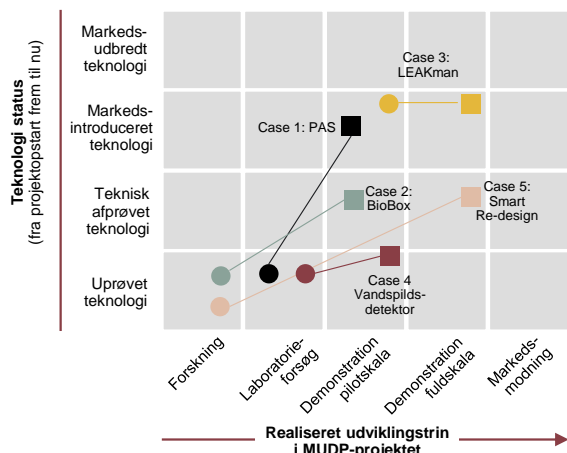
Teknologi status
(fra projektopstart frem til nu)

Markeds-
udbredt
teknologi

Markeds-
introduceret
teknologi

Teknisk
afprøvet
teknologi

Uprøvet
teknologi

Case 3:
LEAKman

Case 1: PAS

Case 2:
BioBox

Case 5:
Smart
Re-design

Case 4
Vandspilds-
detektor

Forskning

Laboratorie-
forsøg

Demonstration
pilotskala

Demonstration
fuldskala

Markeds-
modning

Realiseret udviklingstrin
i MUDP-projektet